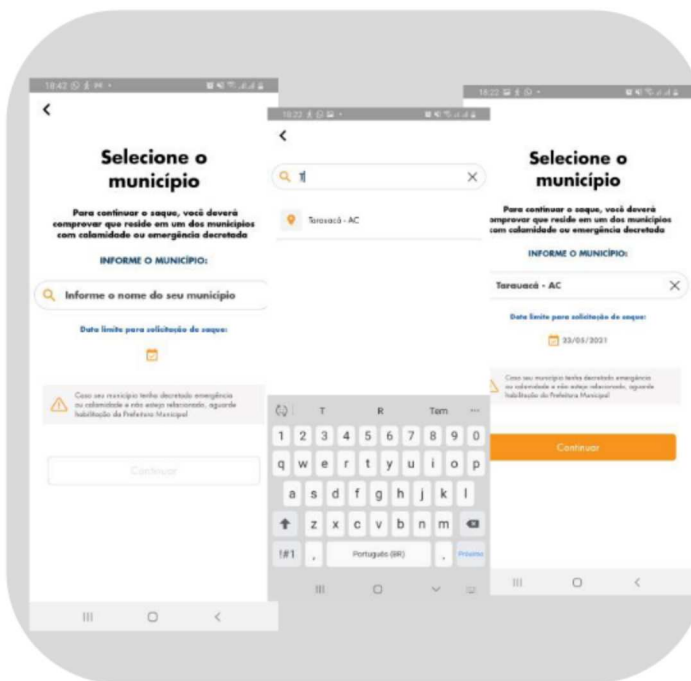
18:42

Selecione o município

Para continuar o saque, você deverá comprovar que reside em um dos municípios com calamidade ou emergência decretado

INFORME O MUNICÍPIO:

Informe o nome do seu município

Data limite para solicitação do saque:

Caso seu município tenha decretado emergência ou calamidade e não esteja relacionado, aguarde habilitação da Prefeitura Municipal

Continuar

18:22

T

Tarauacá - AC

T R Tem

1 2 3 4 5 6 7 8 9 0

q w e r t y u i o p

a s d f g h j k l

z x c v b n m

!#1 , Português (BR) . Próximo

18:22

Selecione o município

Para continuar o saque, você deverá comprovar que reside em um dos municípios com calamidade ou emergência decretado

INFORME O MUNICÍPIO:

Tarauacá - AC

Data limite para solicitação do saque:

23/05/2021

Caso seu município tenha decretado emergência ou calamidade e não esteja relacionado, aguarde habilitação da Prefeitura Municipal

Continuar